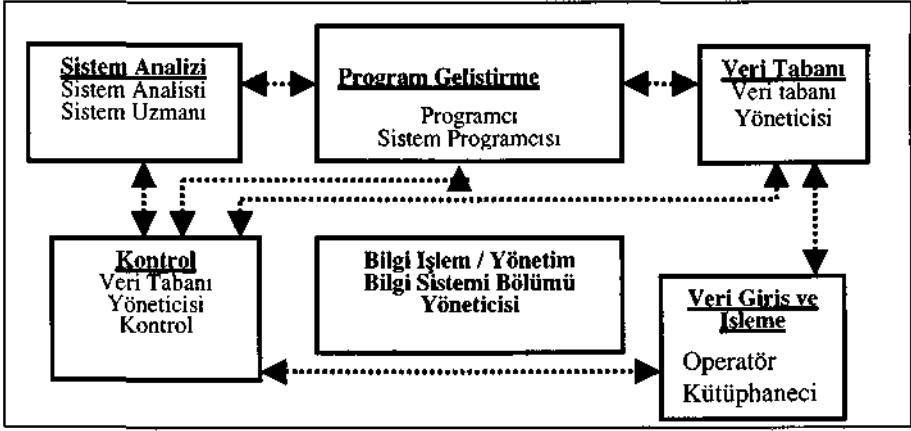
Sistem Analizi
Sistem Analisti
Sistem Uzmanı

Program Gelistirme
Programcı
Sistem Programcısı

Veri Tabanı
Veri tabanı
Yöneticisi

Kontrol
Veri Tabanı
Yöneticisi
Kontrol

Bilgi Işlem / Yönetim
Bilgi Sistemi Bölümü
Yöneticisi

Veri Giris ve Isleme
Operatör
Kütüphaneci